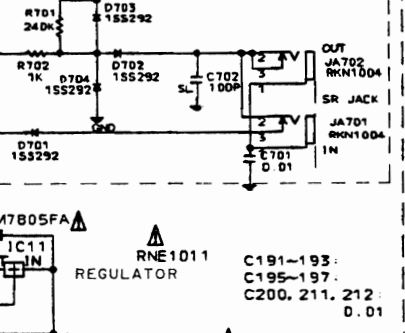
R701
24DK

D703
1SS292

R702
1K

D704
1SS292

D702
1SS292

SL

C702
100P

2
3
1

OUT
JA702
RKN1004

SR JACK

2
3

JA701
RKN1004

IN

D701
1SS292

C701
0.01

M7805FA

IC11
IN

RNE1011

REGULATOR

C191~193:
C195~197:
C200, 211, 212:
0.01